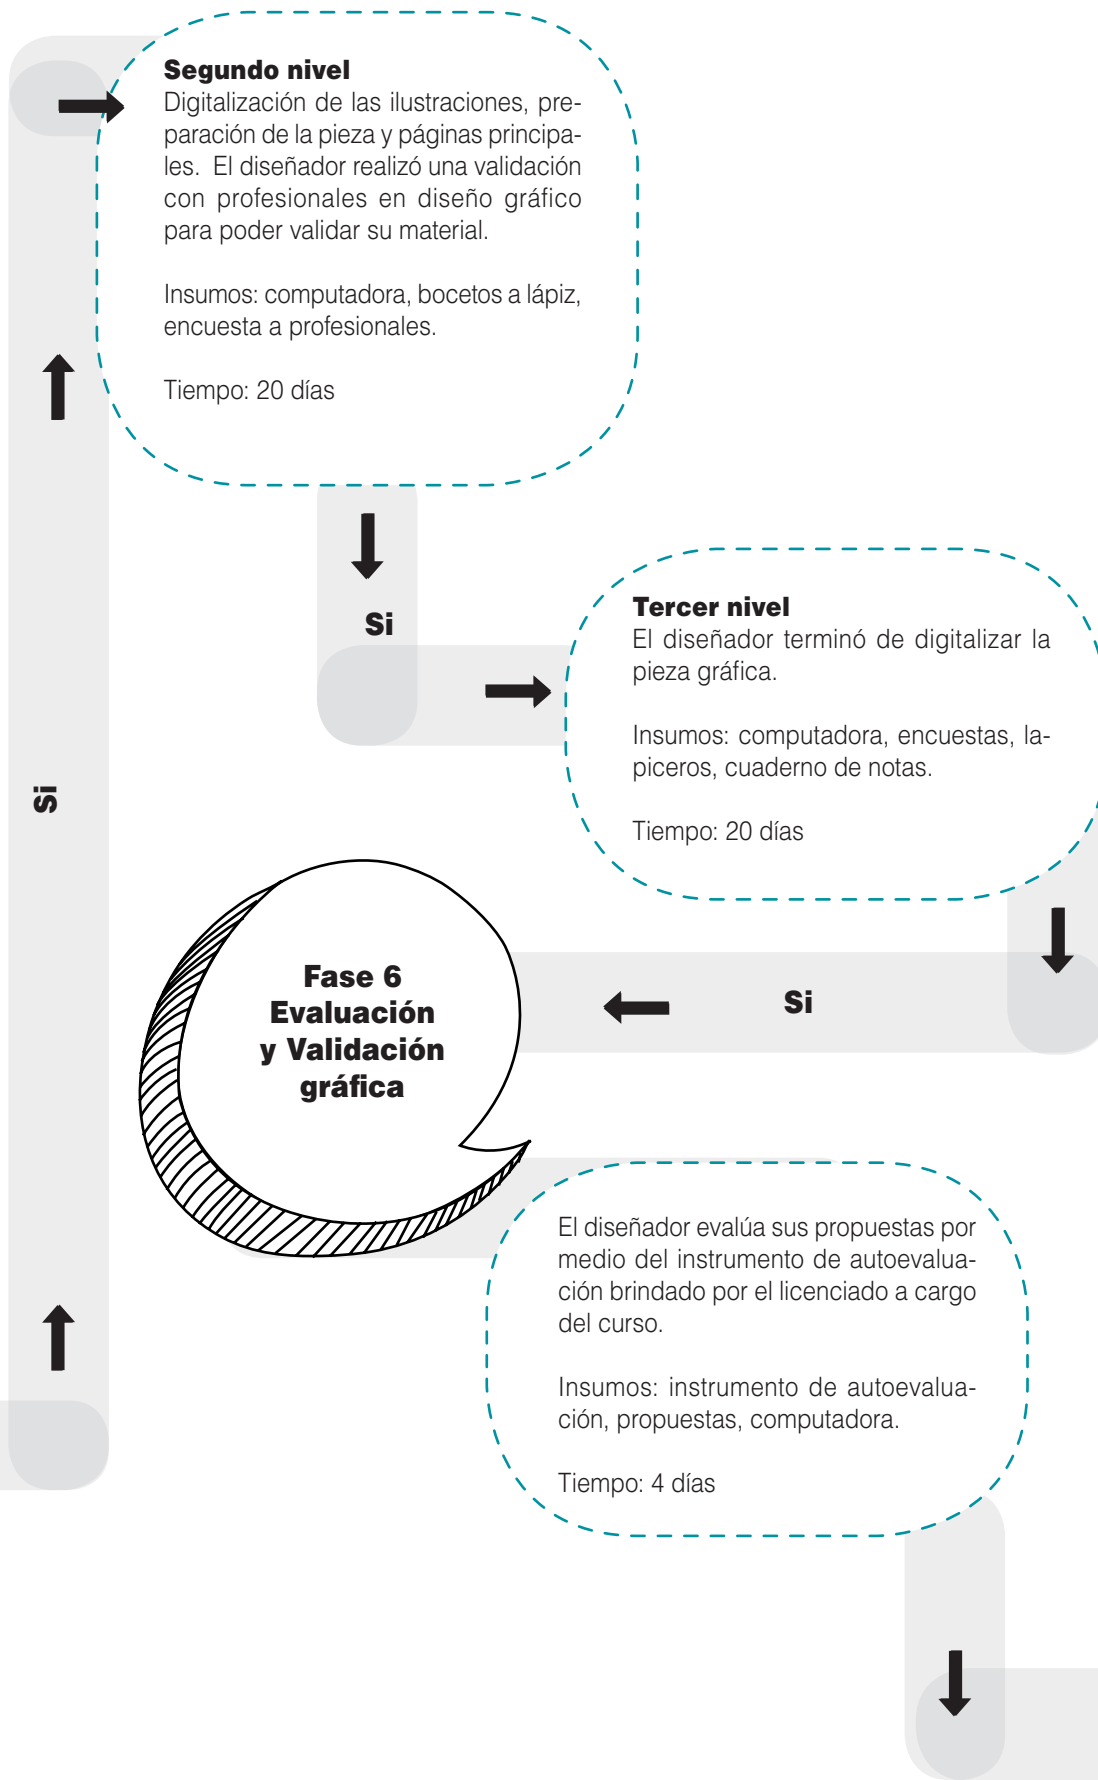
**Segundo nivel**
Digitalización de las ilustraciones, preparación de la pieza y páginas principales. El diseñador realizó una validación con profesionales en diseño gráfico para poder validar su material.

Insumos: computadora, bocetos a lápiz, encuesta a profesionales.

Tiempo: 20 días

Si

Si

**Tercer nivel**
El diseñador terminó de digitalizar la pieza gráfica.

Insumos: computadora, encuestas, lapiceros, cuaderno de notas.

Tiempo: 20 días

Si

**Fase 6 Evaluación y Validación gráfica**

El diseñador evalúa sus propuestas por medio del instrumento de autoevaluación brindado por el licenciado a cargo del curso.

Insumos: instrumento de autoevaluación, propuestas, computadora.

Tiempo: 4 días